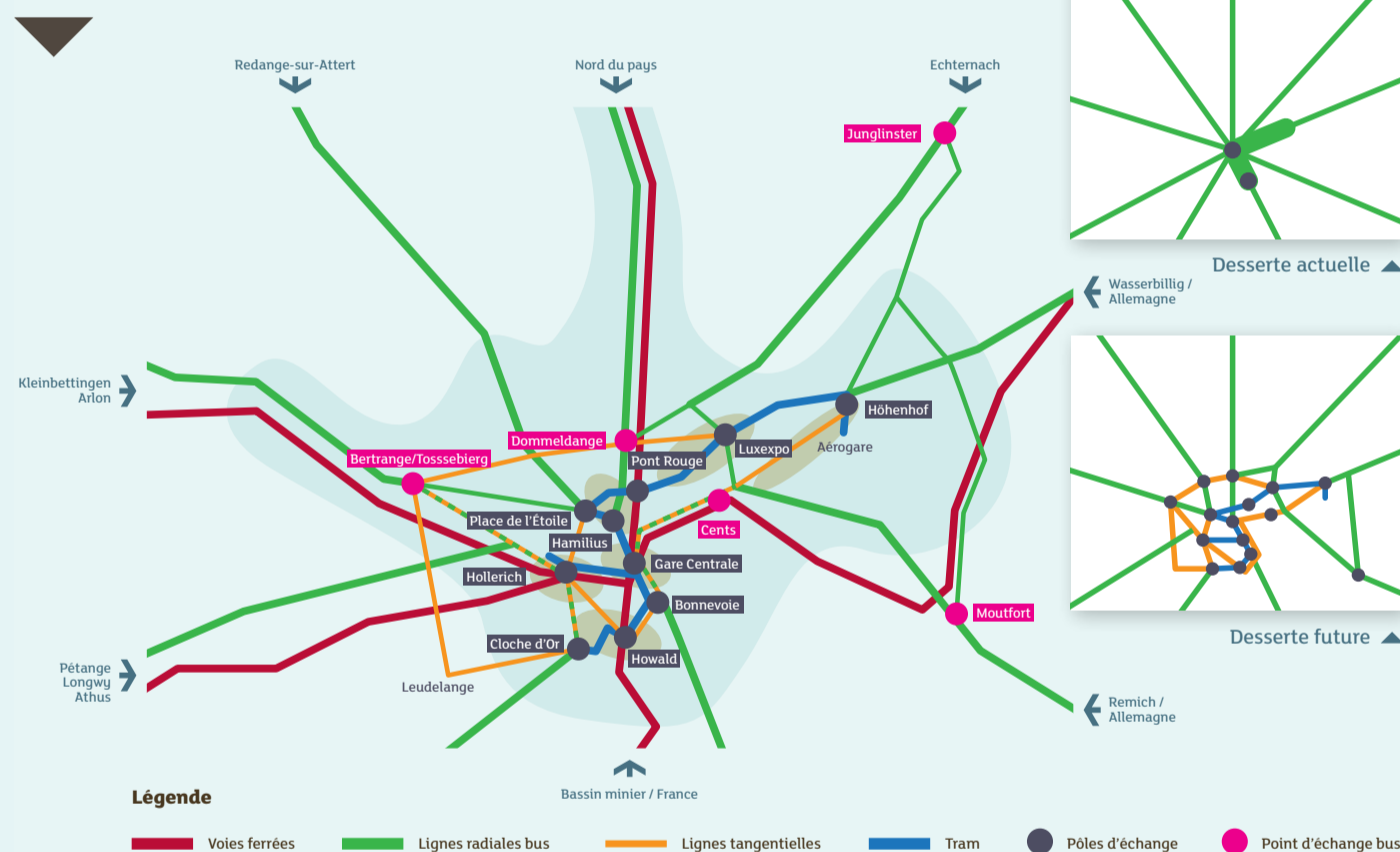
Redange-sur-Attert

Nord du pays

Echternach

Junglinster

Wasserbilligg /
Allemagne

Kleinbettingen
Arlon

Dommeldange

Höhenhof

Aérogare

Luxexpo

Bertrange/Tosssebierg

Pont Rouge

Cents

Place de l'Étoile

Hamilius

Gare Centrale

Hollerich

Bonnevoie

Moutfort

Cloche d'Or

Howald

Pétange
Longwy
Athus

Leudelange

Remich /
Allemagne

Bassin minier / France

Desserte actuelle

Desserte future

Légende

Voies ferrées

Lignes radiales bus

Lignes tangentielles

Tram

Pôles d'échange

Point d'échange bus